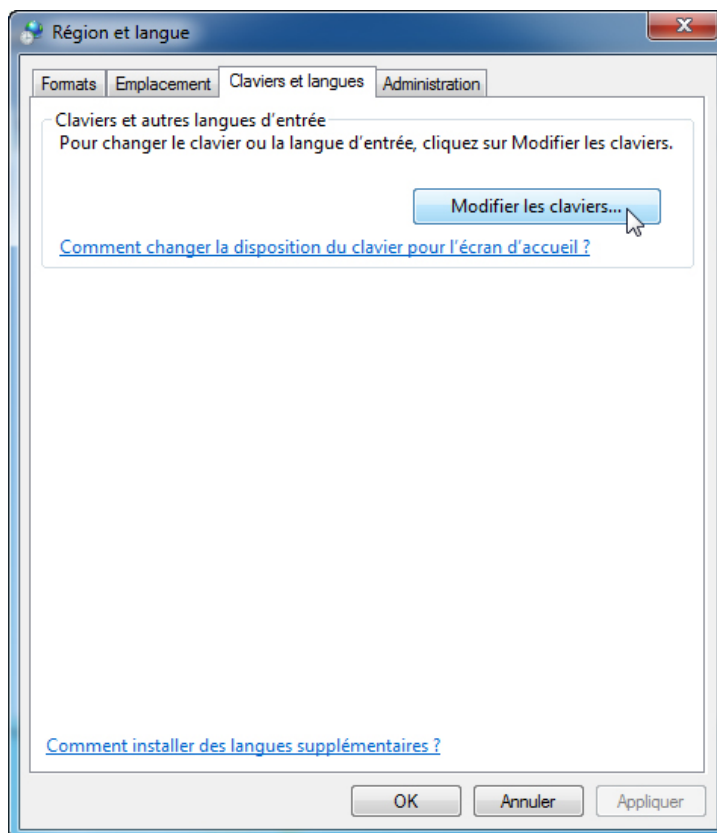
Région et langue

Formats | Emplacement | Claviers et langues | Administration

Claviers et autres langues d'entrée
Pour changer le clavier ou la langue d'entrée, cliquez sur Modifier les claviers.

Modifier les claviers...

Comment changer la disposition du clavier pour l'écran d'accueil ?

Comment installer des langues supplémentaires ?

OK
Annuler
Appliquer